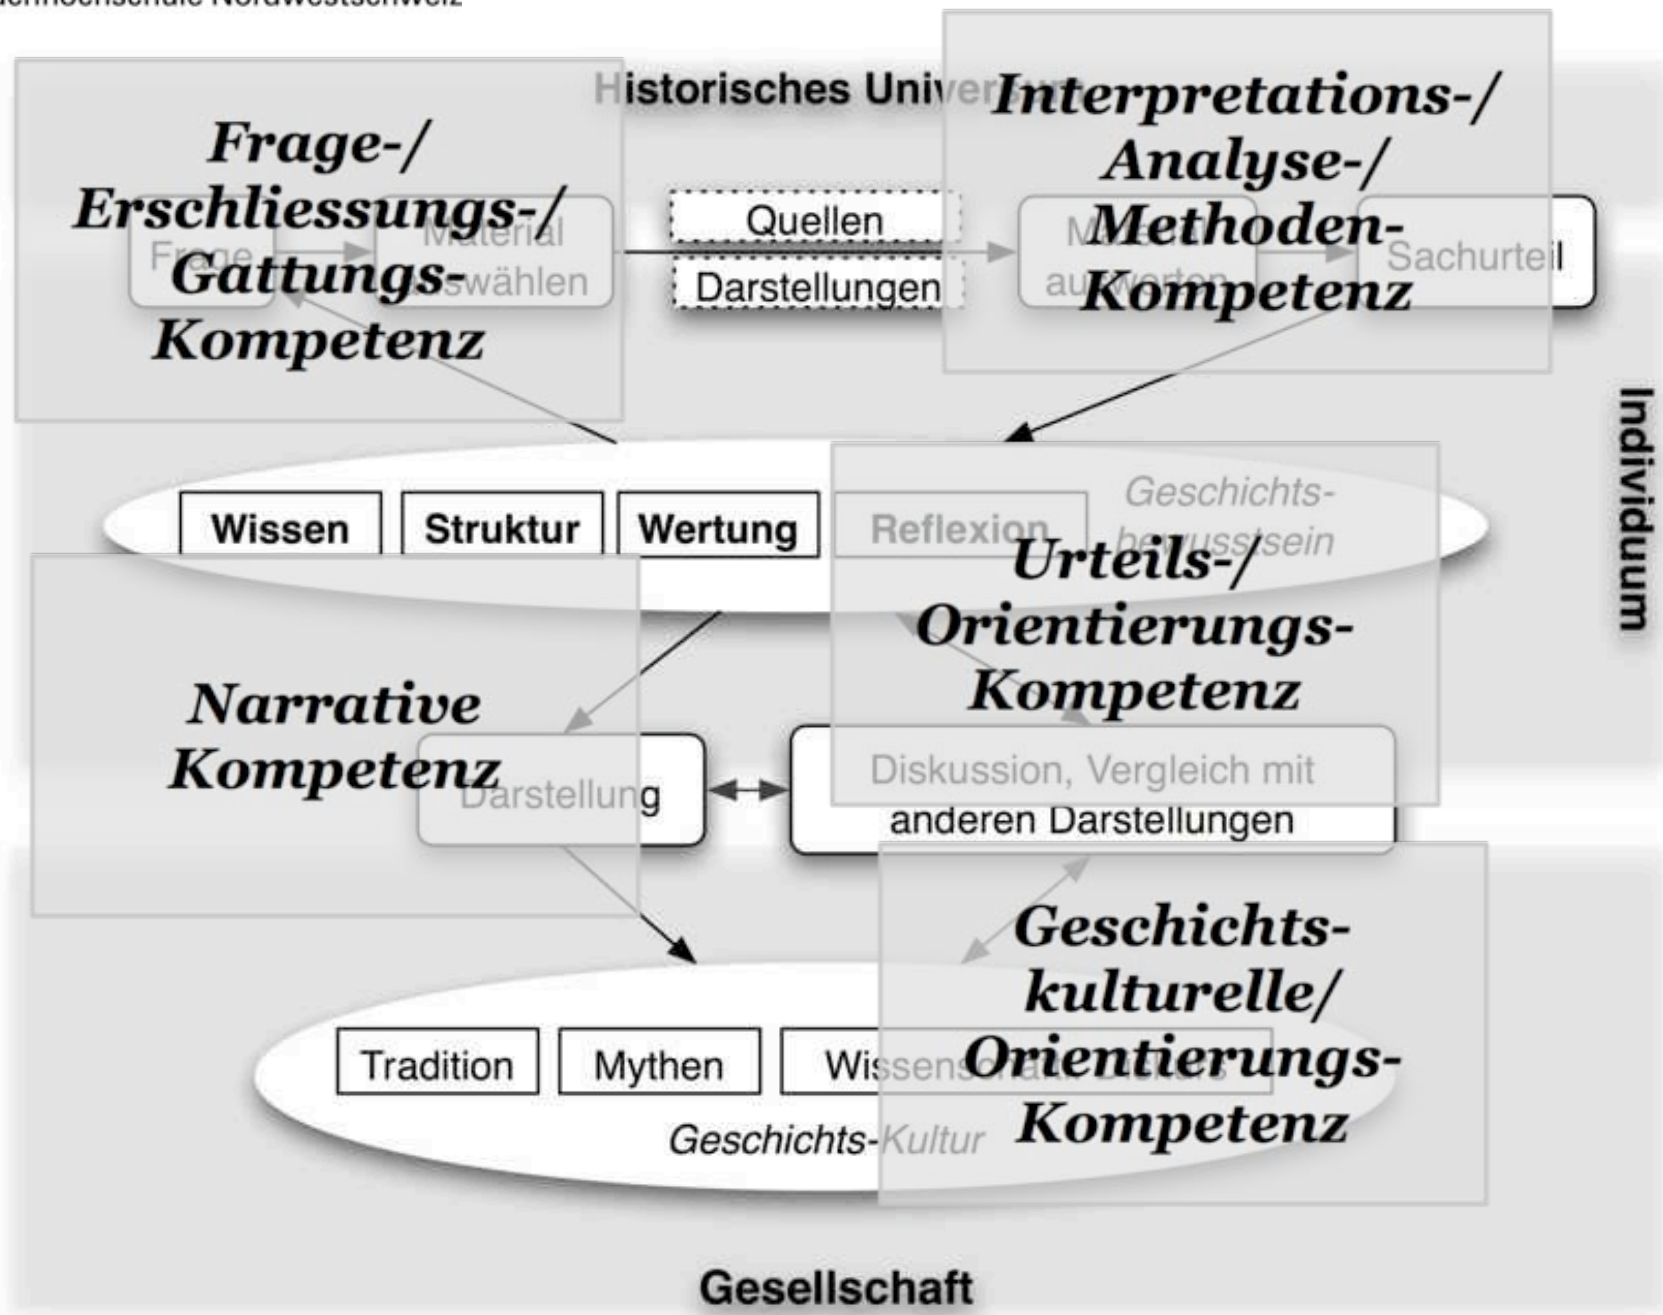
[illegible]hochschule Nordwestschweiz

Historisches Univ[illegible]

Frage-/ Erschliessungs-/ Gattungs-Kompetenz

Frage

Material auswählen

Quellen

Darstellungen

Interpretations-/ Analyse-/ Methoden-Kompetenz

Material auswerten

Sachurteil

Individuum

Wissen

Struktur

Wertung

Reflexion

Geschichts-bewusstsein

Urteils-/ Orientierungs-Kompetenz

Narrative Kompetenz

Darstellung

Diskussion, Vergleich mit anderen Darstellungen

Geschichts-kulturelle/ Orientierungs-Kompetenz

Tradition

Mythen

Wissens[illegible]

Geschichts-Kultur

Gesellschaft